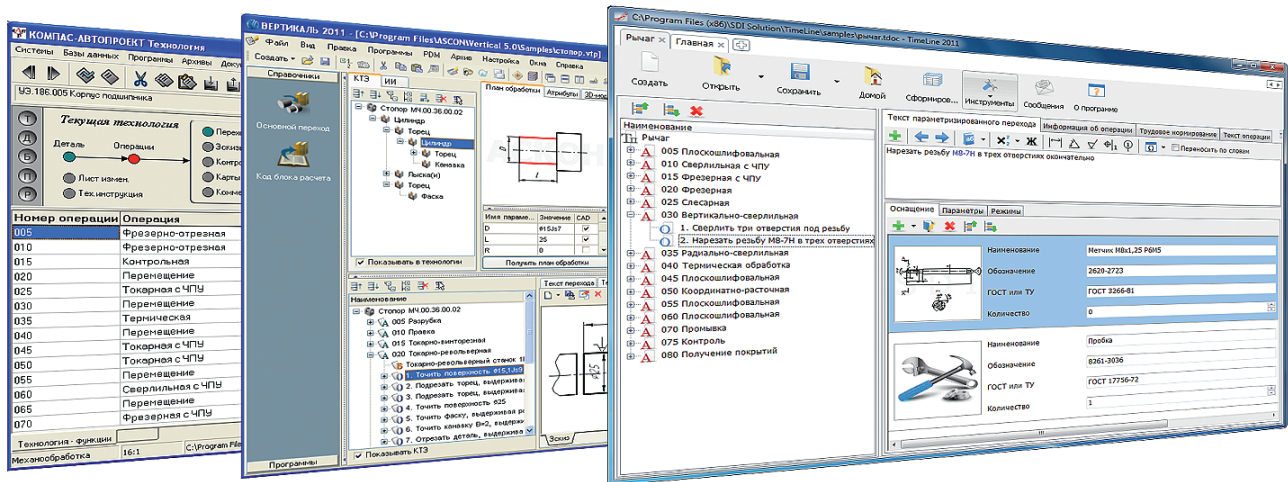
КОМПАС-АВТОПРОЕКТ Технология

Системы Базы данных Программы Архивы Доку

УЭ.186.005 Корпус подшипника

Текущая технология

Деталь Операции

Лист измен.

Тех.инструкция

Переме

Эскиз

Контр

Карты

Конне

| Номер операции | Операция |
|---|---|
| 005 | Фрезерно-отрезная |
| 010 | Фрезерно-отрезная |
| 015 | Контрольная |
| 020 | Перемещение |
| 025 | Токарная с ЧПУ |
| 030 | Перемещение |
| 035 | Термическая |
| 040 | Перемещение |
| 045 | Токарная с ЧПУ |
| 050 | Токарная с ЧПУ |
| 055 | Перемещение |
| 060 | Сверлильная с ЧПУ |
| 065 | Перемещение |
| 070 | Фрезерная с ЧПУ |

Технология - функции

Механообработка 16:1 C:\Program Files

ВЕРТИКАЛЬ 2011 - [C:\Program Files\ASCON\Vertical 5.0\Samples\стопор.vtp]

Файл Вид Правка Программы PDM Архив Настройка Окна Справка

Создать

Справочники

Основной переход

Код блока расчета

Программы

КТЭ ИИ

Стопор МЧ.00.36.00.02

Цилиндр

Торец

Цилиндр

Торец

Канавка

Лыска(и)

Торец

Фаска

Показывать в технологии

План обработки Атрибуты 3D-мод

| Имя параме... | Значение | САD |
|---|---|---|
| D | Ф15Js7 | |
| L | 25 | |
| R | 0 | |

Получить план обработки

Наименование

Стопор МЧ.00.36.00.02

005 Разрубка

010 Правка

015 Токарно-винторезная

020 Токарно-револьверная

Токарно-револьверный станок 1В

1. Точить поверхность Ф15,1Js9

2. Подрезать торец, выдерживая

3. Подрезать торец, выдерживая

4. Точить поверхность Ф25

5. Точить фаску, выдерживая ра

6. Точить канавку В=2, выдерживая

7. Отрезать деталь, выдерживая

Показывать КТЭ

Текст перехода

Эскиз

C:\Program Files (x86)\SDI Solution\TimeLine\samples\рычаг.tldoc - TimeLine 2011

Рычаг Главная

Создать Открыть Сохранить Домой Сформиров... Инструменты Сообщения О программе

Наименование

Рычаг

005 Плоскошлифовальная

010 Сверлильная с ЧПУ

015 Фрезерная с ЧПУ

020 Фрезерная

025 Слесарная

030 Вертикально-сверлильная

1. Сверлить три отверстия под резьбу

2. Нарезать резьбу М8-7Н в трех отверстиях

035 Радиально-сверлильная

040 Термическая обработка

045 Плоскошлифовальная

050 Координатно-расточная

055 Плоскошлифовальная

060 Плоскошлифовальная

070 Промывка

075 Контроль

080 Получение покрытий

Текст параметризированного перехода Информация об операции Трудовое нормирование Текст операции

Переносить по словам

Нарезать резьбу М8-7Н в трех отверстиях окончательно

Оснащение Параметры Режимы

Наименование Метчик М8х1,25 Р6М5

Обозначение 2620-2723

ГОСТ или ТУ ГОСТ 3266-81

Количество 0

Наименование Пробка

Обозначение 8261-3036

ГОСТ или ТУ ГОСТ 17756-72

Количество 1